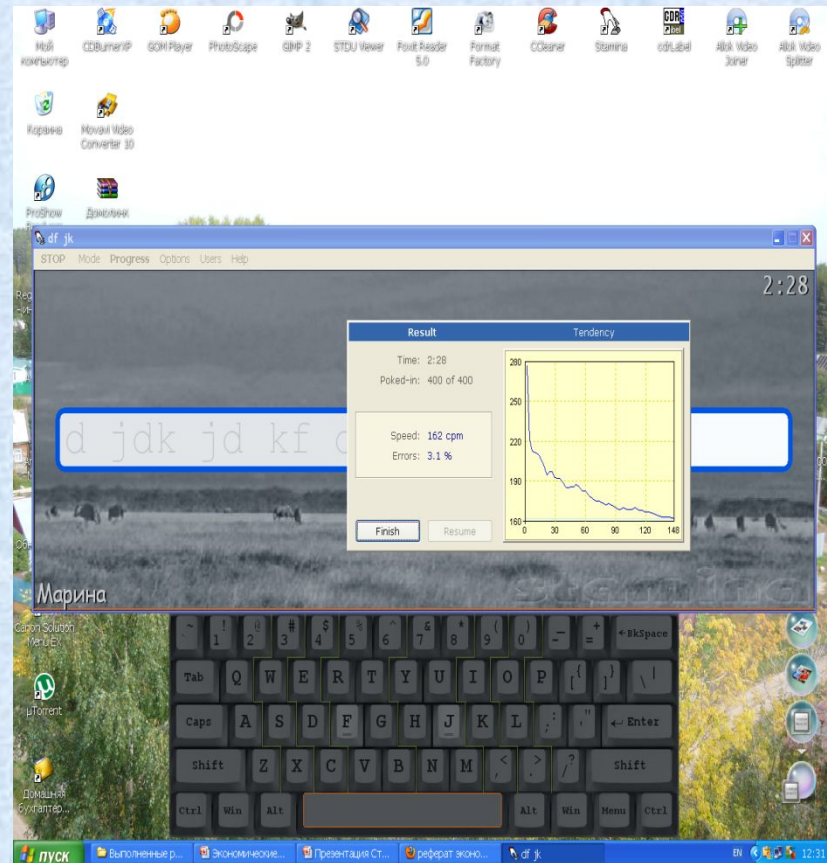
Мой компьютер
CDBurnerXP
GOM Player
PhotoScape
GIMP 2
STDU Viewer
Foxit Reader 5.0
Format Factory
CCleaner
Stamina
cdrLabel
Allok Video Joiner
Allok Video Splitter
Корзина
Movavi Video Converter 10
ProShow
Домовенок

df jk
STOP Mode Progress Options Users Help
2:28
Result Tendency
Time: 2:28
Poked-in: 400 of 400
Speed: 162 cpm
Errors: 3.1 %
280
250
220
190
160
0 30 60 90 120 148
Finish Resume
d jdk jd kf
Марина
stamina

~ ` ! 1 @ 2 # 3 $ 4 % 5 ^ 6 & 7 * 8 ( 9 ) 0 _ - + = ←BkSpace
Tab Q W E R T Y U I O P { [ } ] | \
Caps A S D F G H J K L : ; " ' ↵ Enter
Shift Z X C V B N M < , > . ? / Shift
Ctrl Win Alt Alt Win Menu Ctrl

Canon Solution Menu EX
µTorrent
Домашняя бухгалтер...

пуск
Выполненные р...
Экономические...
Презентация Ст...
реферат эконо...
df jk
EN 12:31